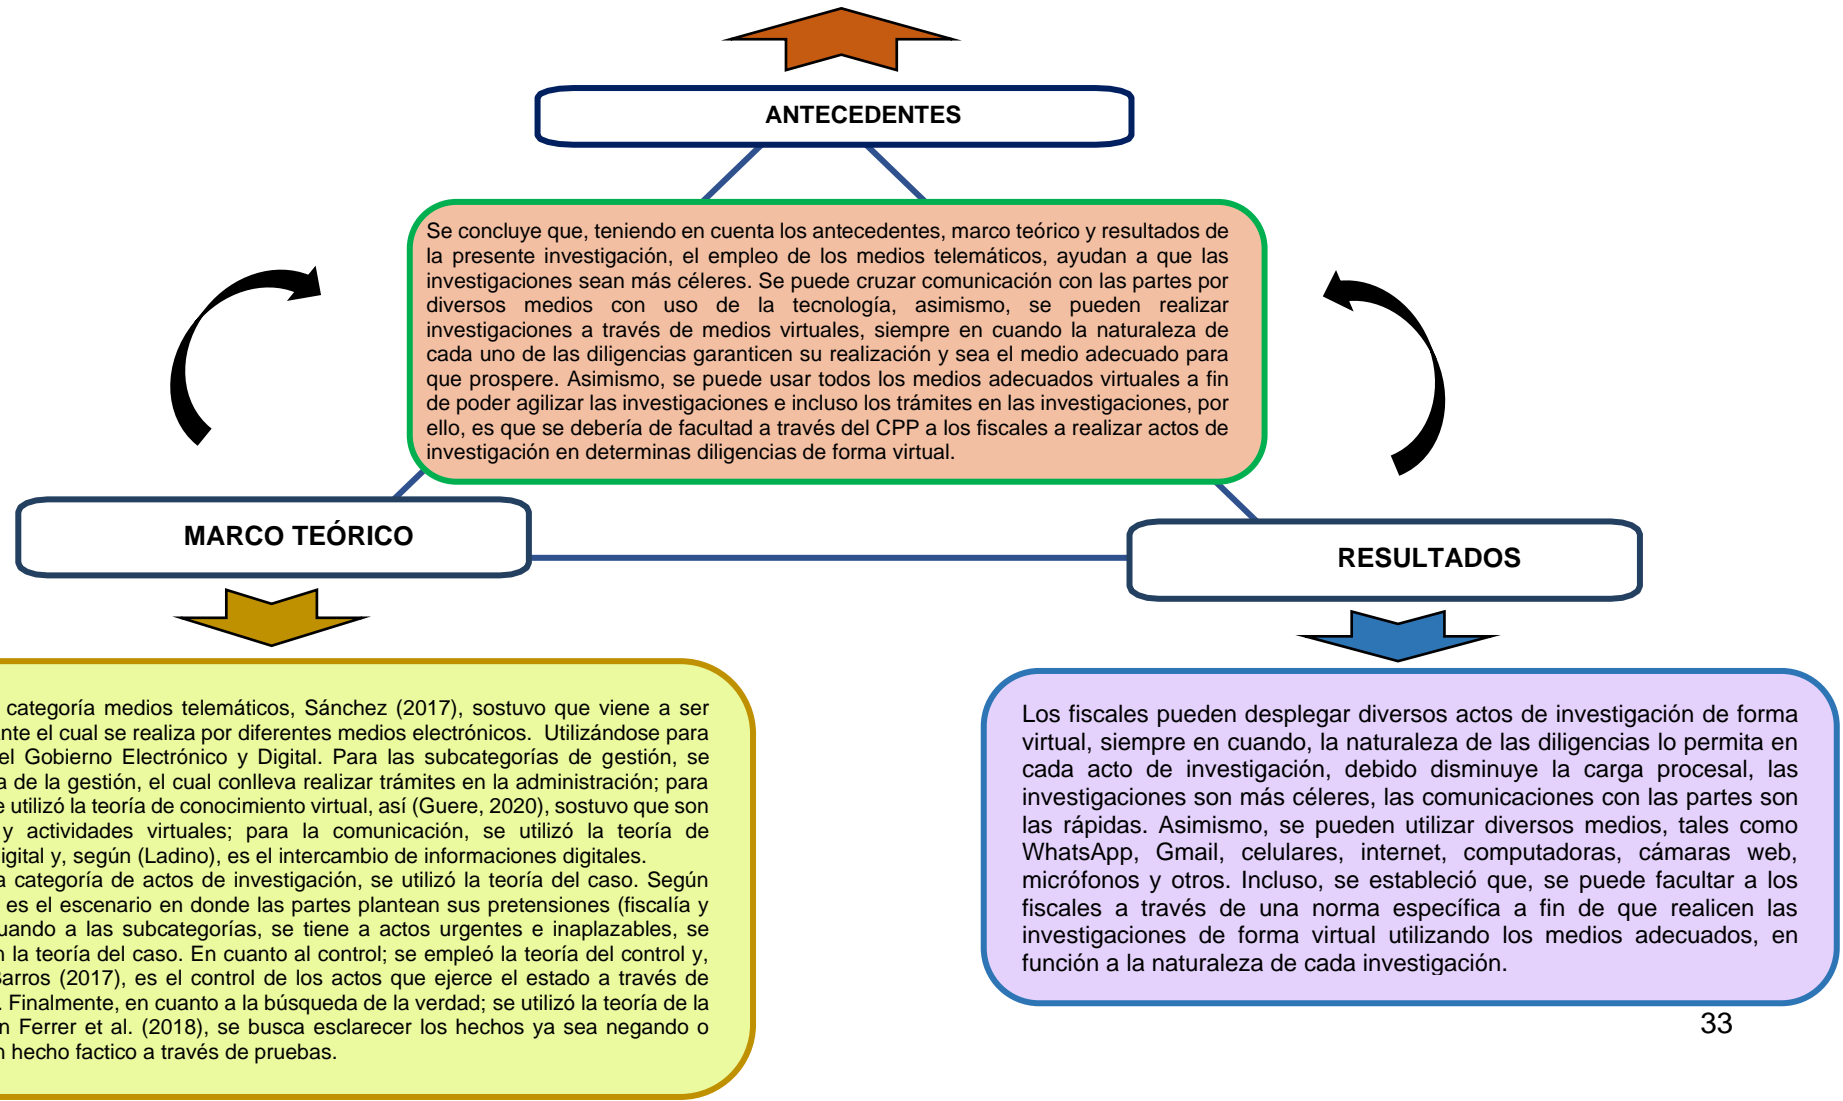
ANTECEDENTES

Se concluye que, teniendo en cuenta los antecedentes, marco teórico y resultados de la presente investigación, el empleo de los medios telemáticos, ayudan a que las investigaciones sean más céleres. Se puede cruzar comunicación con las partes por diversos medios con uso de la tecnología, asimismo, se pueden realizar investigaciones a través de medios virtuales, siempre en cuando la naturaleza de cada uno de las diligencias garanticen su realización y sea el medio adecuado para que prospere. Asimismo, se puede usar todos los medios adecuados virtuales a fin de poder agilizar las investigaciones e incluso los trámites en las investigaciones, por ello, es que se debería de facultad a través del CPP a los fiscales a realizar actos de investigación en determinas diligencias de forma virtual.

MARCO TEÓRICO

RESULTADOS

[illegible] categoría medios telemáticos, Sánchez (2017), sostuvo que viene a ser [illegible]nte el cual se realiza por diferentes medios electrónicos. Utilizándose para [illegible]el Gobierno Electrónico y Digital. Para las subcategorías de gestión, se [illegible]a de la gestión, el cual conlleva realizar trámites en la administración; para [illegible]e utilizó la teoría de conocimiento virtual, así (Guere, 2020), sostuvo que son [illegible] y actividades virtuales; para la comunicación, se utilizó la teoría de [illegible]igital y, según (Ladino), es el intercambio de informaciones digitales.
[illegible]a categoría de actos de investigación, se utilizó la teoría del caso. Según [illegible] es el escenario en donde las partes plantean sus pretensiones (fiscalía y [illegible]uando a las subcategorías, se tiene a actos urgentes e inaplazables, se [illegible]n la teoría del caso. En cuanto al control; se empleó la teoría del control y, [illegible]sarros (2017), es el control de los actos que ejerce el estado a través de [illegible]. Finalmente, en cuanto a la búsqueda de la verdad; se utilizó la teoría de la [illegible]n Ferrer et al. (2018), se busca esclarecer los hechos ya sea negando o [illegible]n hecho factico a través de pruebas.

Los fiscales pueden desplegar diversos actos de investigación de forma virtual, siempre en cuando, la naturaleza de las diligencias lo permita en cada acto de investigación, debido disminuye la carga procesal, las investigaciones son más céleres, las comunicaciones con las partes son las rápidas. Asimismo, se pueden utilizar diversos medios, tales como WhatsApp, Gmail, celulares, internet, computadoras, cámaras web, micrófonos y otros. Incluso, se estableció que, se puede facultar a los fiscales a través de una norma específica a fin de que realicen las investigaciones de forma virtual utilizando los medios adecuados, en función a la naturaleza de cada investigación.

33